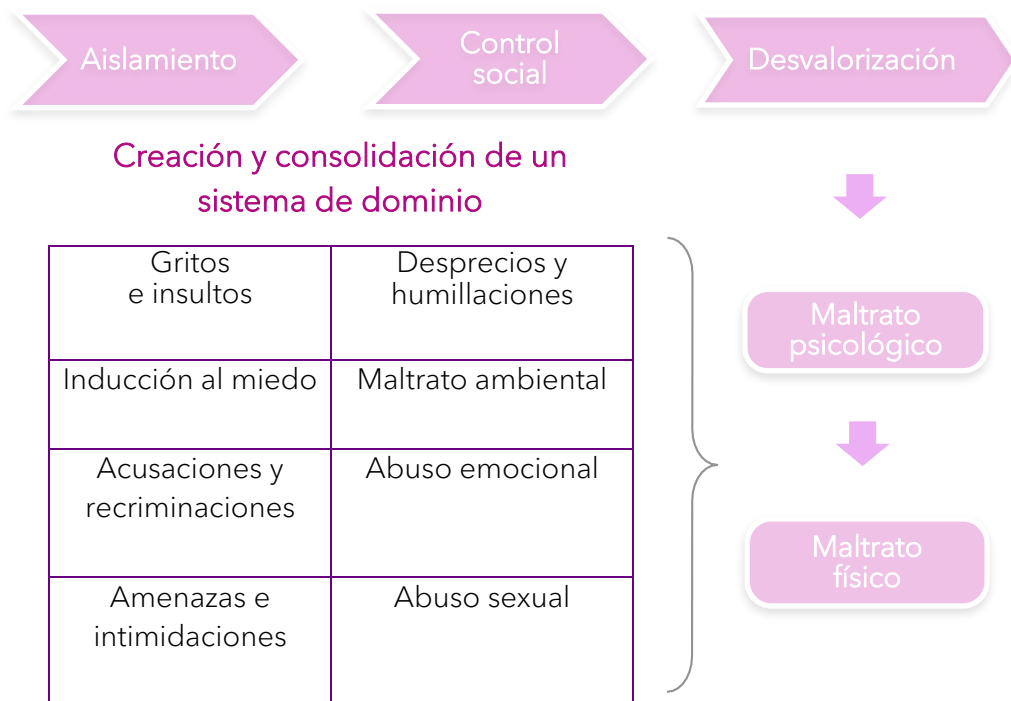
Aislamiento

Control social

Desvalorización

Creación y consolidación de un sistema de dominio

| | |
|---|---|
| Gritos e insultos | Desprecios y humillaciones |
| Inducción al miedo | Maltrato ambiental |
| Acusaciones y recriminaciones | Abuso emocional |
| Amenazas e intimidaciones | Abuso sexual |

Maltrato psicológico

Maltrato físico